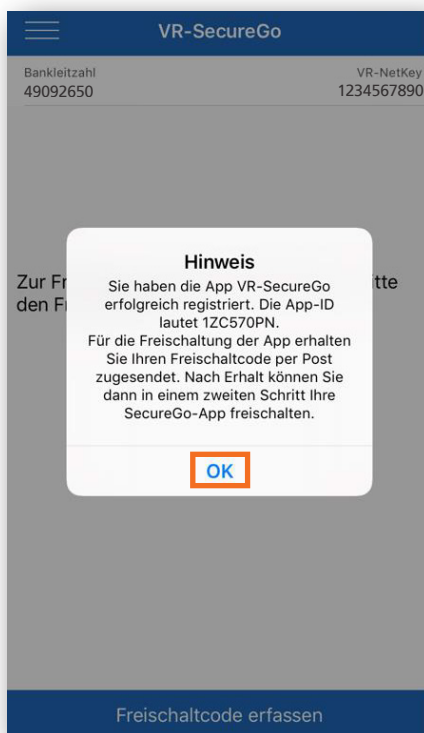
VR-SecureGo

Bankleitzahl
49092650

VR-NetKey
1234567890

Zur Fr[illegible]itte den F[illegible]

Hinweis
Sie haben die App VR-SecureGo erfolgreich registriert. Die App-ID lautet 1ZC570PN.
Für die Freischaltung der App erhalten Sie Ihren Freischaltcode per Post zugesendet. Nach Erhalt können Sie dann in einem zweiten Schritt Ihre SecureGo-App freischalten.

OK

Freischaltcode erfassen